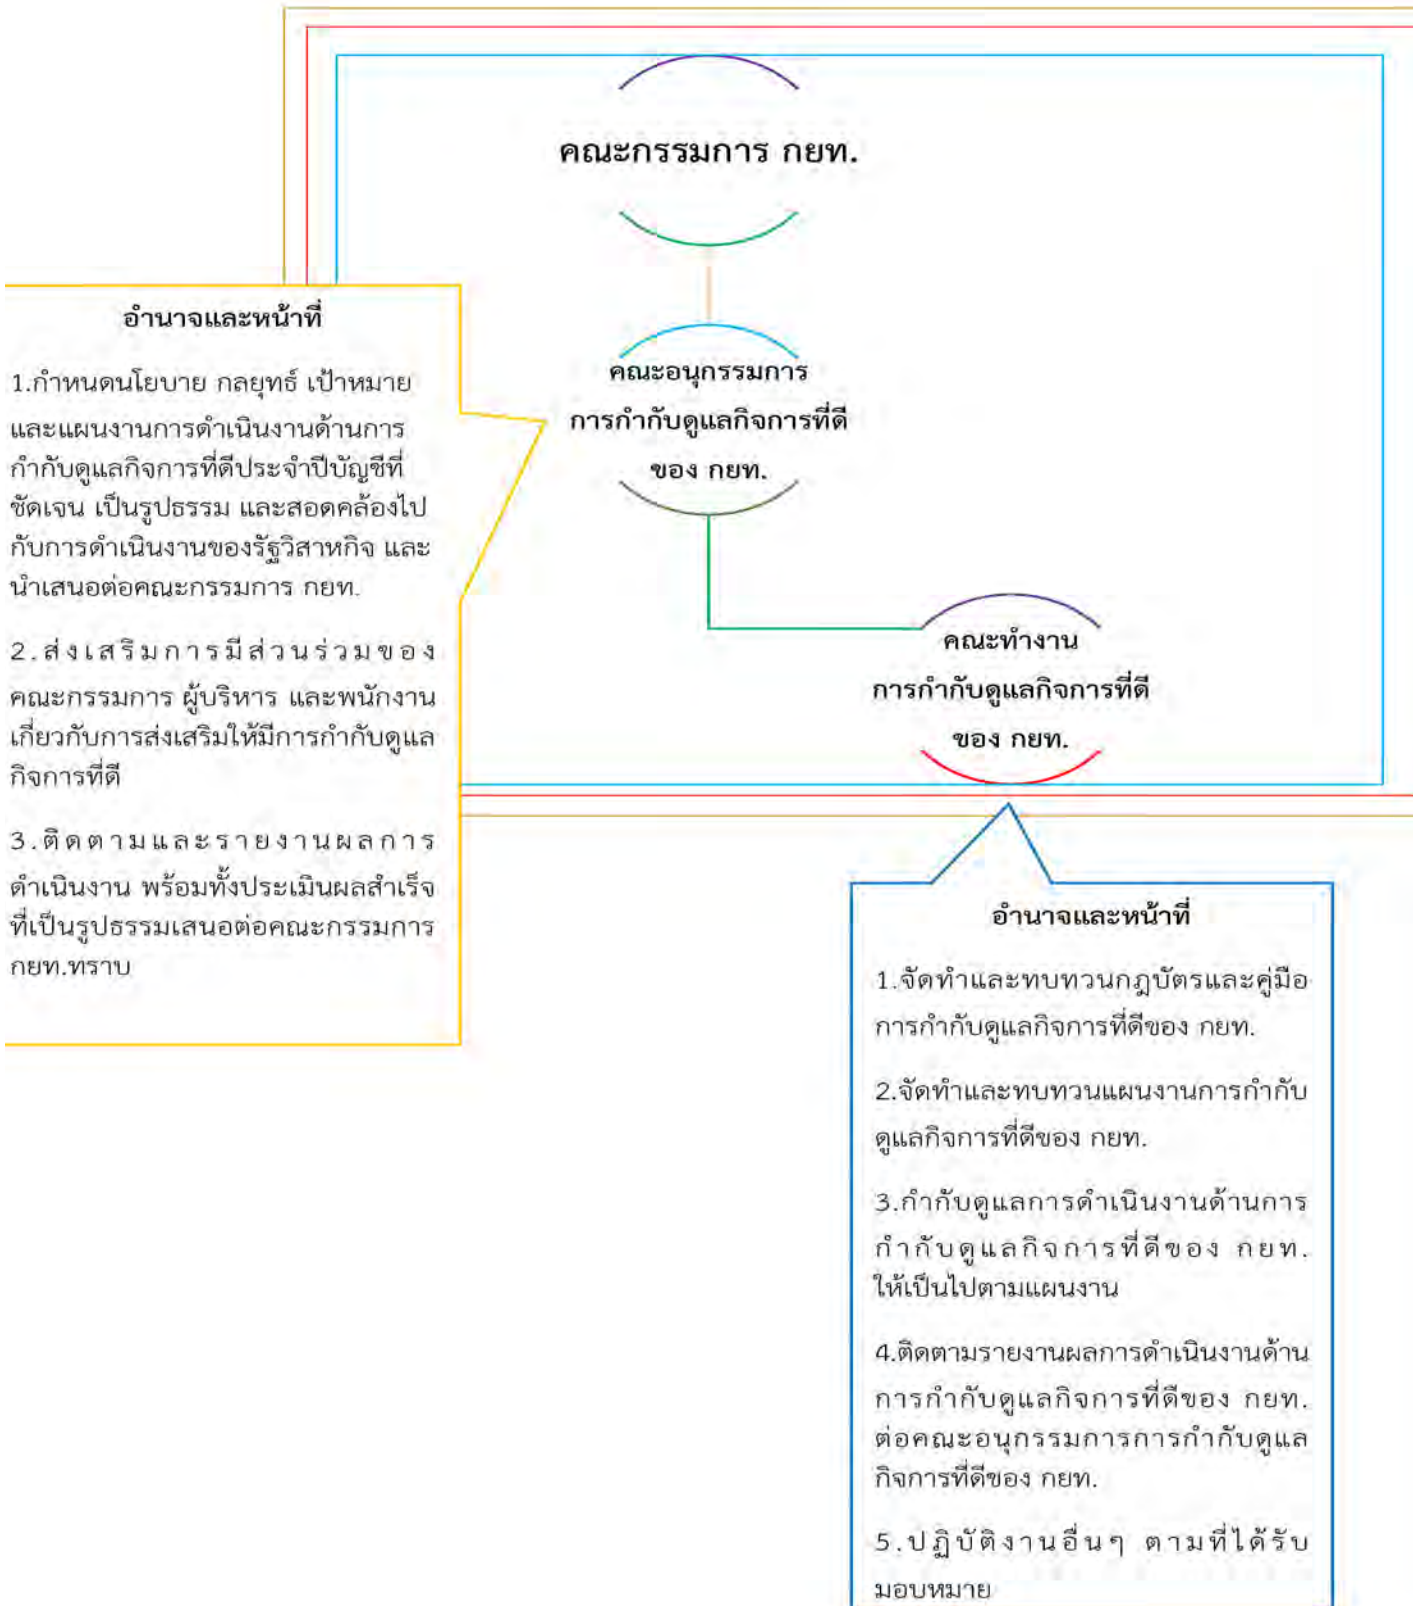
คณะกรรมการ กยท.

คณะอนุกรรมการ
การกำกับดูแลกิจการที่ดี
ของ กยท.

คณะทำงาน
การกำกับดูแลกิจการที่ดี
ของ กยท.

อำนาจและหน้าที่

1.กำหนดนโยบาย กลยุทธ์ เป้าหมาย และแผนงานการดำเนินงานด้านการกำกับดูแลกิจการที่ดีประจำปีบัญชีที่ชัดเจน เป็นรูปธรรม และสอดคล้องไปกับการดำเนินงานของรัฐวิสาหกิจ และนำเสนอต่อคณะกรรมการ กยท.

2.ส่งเสริมการมีส่วนร่วมของคณะกรรมการ ผู้บริหาร และพนักงาน เกี่ยวกับการส่งเสริมให้มีการกำกับดูแลกิจการที่ดี

3.ติดตามและรายงานผลการดำเนินงาน พร้อมทั้งประเมินผลสำเร็จที่เป็นรูปธรรมเสนอต่อคณะกรรมการ กยท.ทราบ

อำนาจและหน้าที่

1.จัดทำและทบทวนกฎบัตรและคู่มือการกำกับดูแลกิจการที่ดีของ กยท.

2.จัดทำและทบทวนแผนงานการกำกับดูแลกิจการที่ดีของ กยท.

3.กำกับดูแลการดำเนินงานด้านการกำกับดูแลกิจการที่ดีของ กยท. ให้เป็นไปตามแผนงาน

4.ติดตามรายงานผลการดำเนินงานด้านการกำกับดูแลกิจการที่ดีของ กยท. ต่อคณะอนุกรรมการการกำกับดูแลกิจการที่ดีของ กยท.

5.ปฏิบัติงานอื่นๆ ตามที่ได้รับมอบหมาย